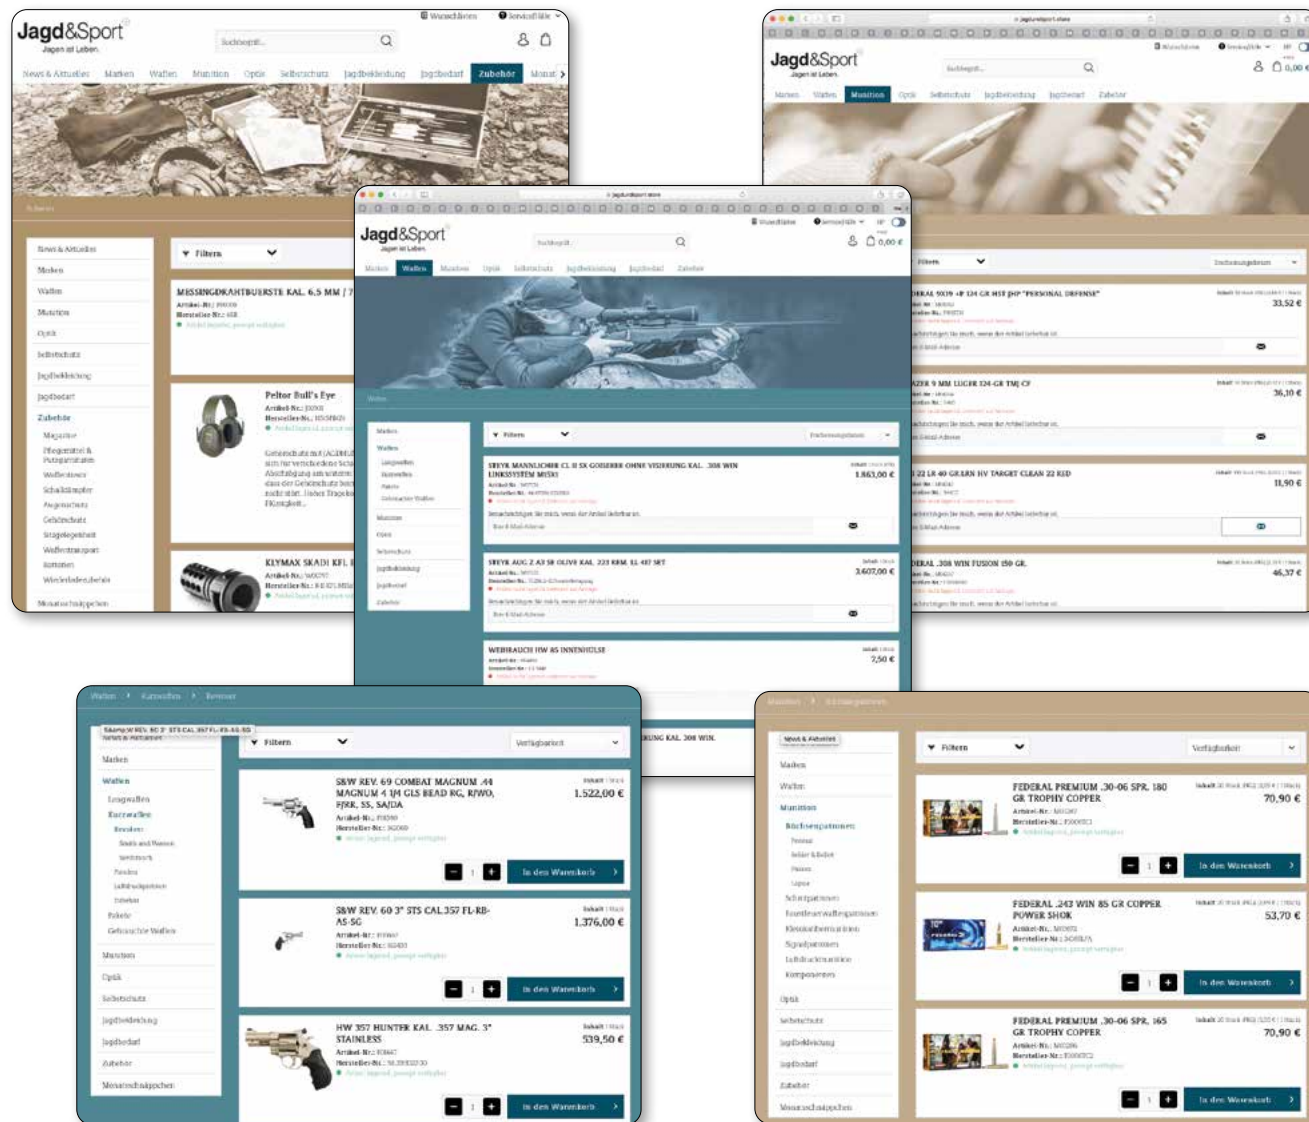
Jagd&Sport
Jagen ist Leben

Suchbegriff...

Wunschliste
Serviceshilfe

News & Aktuelles Marken Waffen Munition Optik Selbstschutz Jagdbekleidung Jagdbedarf Zubehör Monat

News & Aktuelles
Marken
Waffen
Munition
Optik
Selbstschutz
Jagdbekleidung
Jagdbedarf
Zubehör
Magazine
Pflegemittel & Putzgarnituren
Waffenöl
Schalldämpfer
Augenschutz
Gehörschutz
Waffentransport
Wiederladezubehör
Monatsschnäppchen

Filtern

MESSINGDRAHTBUERSTE KAL. 6.5 MM / 7
Artikel-Nr.:
Hersteller-Nr.:

Peltor Bull's Eye
Artikel-Nr.:
Hersteller-Nr.:

KLYMAX SKADI KFL
Artikel-Nr.:
Hersteller-Nr.:

Jagd&Sport
Jagen ist Leben
Suchbegriff...
0,00 €
Marken Waffen Munition Optik Selbstschutz Jagdbekleidung Jagdbedarf Zubehör

Waffen

Marken
Waffen
Langwaffen
Kurzwaffen
Pakete
Gebrauchte Waffen
Munition
Optik
Selbstschutz
Jagdbekleidung
Jagdbedarf
Zubehör

Filtern

STEYR MANNLICHER CL II SX GOISERER OHNE VISIERUNG KAL. .308 WIN LINKSSYSTEM MSKI
1.863,00 €

STEYR AUG Z A3 SB OLIVE KAL. .223 REM. SL 417 SRT
3.607,00 €

WEIHRAUCH HW 45 INNENHÜLSE
2,50 €

Jagd&Sport
Jagen ist Leben
Suchbegriff...
0,00 €
Marken Waffen Munition Optik Selbstschutz Jagdbekleidung Jagdbedarf Zubehör

Filtern

FEDERAL 9X19 +P 124 GR HST JHP "PERSONAL DEFENSE"
33,52 €

BLAZER 9 MM LUGER 124 GR TMJ CF
36,10 €

22 LR 40 GR.LRN HV TARGET CLEAN 22 RED
11,90 €

FEDERAL .308 WIN FUSION 150 GR.
46,37 €

Waffen > Kurzwaffen > Revolver

Marken
Waffen
Langwaffen
Kurzwaffen
Revolver
Pistolen
Pakete
Gebrauchte Waffen
Munition
Optik
Selbstschutz
Jagdbekleidung
Jagdbedarf
Zubehör
Monatsschnäppchen

Filtern
Verfügbarkeit

S&W REV. 69 COMBAT MAGNUM .44 MAGNUM 4 1/4 GLS BEAD RG, R/WO, F/RR, SS, SA/DA
1.522,00 €
In den Warenkorb

S&W REV. 60 3" STS CAL.357 FL-RB-AS-SG
1.376,00 €
In den Warenkorb

HW 357 HUNTER KAL. .357 MAG. 3" STAINLESS
539,50 €
In den Warenkorb

Munition > Büchsenpatronen

News & Aktuelles
Marken
Waffen
Munition
Büchsenpatronen
Schrotpatronen
Randfeuerpatronen
Signalpatronen
Komponenten
Optik
Selbstschutz
Jagdbekleidung
Jagdbedarf
Zubehör
Monatsschnäppchen

Filtern
Verfügbarkeit

FEDERAL PREMIUM .30-06 SPR. 180 GR TROPHY COPPER
70,90 €
In den Warenkorb

FEDERAL .243 WIN 85 GR COPPER POWER SHOK
53,70 €
In den Warenkorb

FEDERAL PREMIUM .30-06 SPR. 165 GR TROPHY COPPER
70,90 €
In den Warenkorb